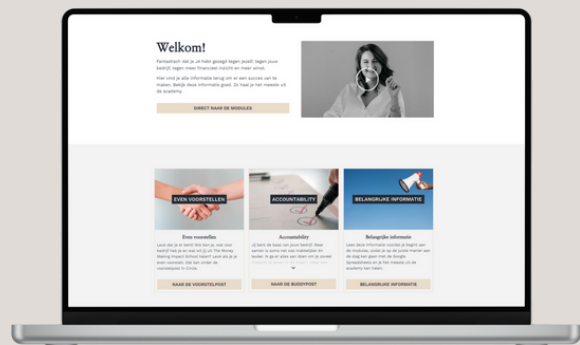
Welkom!

Fantastisch dat je ‘ja’ hebt gezegd tegen jezelf, tegen jouw bedrijf, tegen meer financieel inzicht en meer winst.

Hier vind je alle informatie terug om er een succes van te maken. Bekijk deze informatie goed. Zo haal je het meeste uit de academy.

DIRECT NAAR DE MODULES

EVEN VOORSTELLEN

Even voorstellen

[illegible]

NAAR DE VOORSTELPOST

ACCOUNTABILITY

Accountability

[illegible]

NAAR DE BUDDYPOST

BELANGRIJKE INFORMATIE

Belangrijke informatie

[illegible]

BELANGRIJKE INFORMATIE